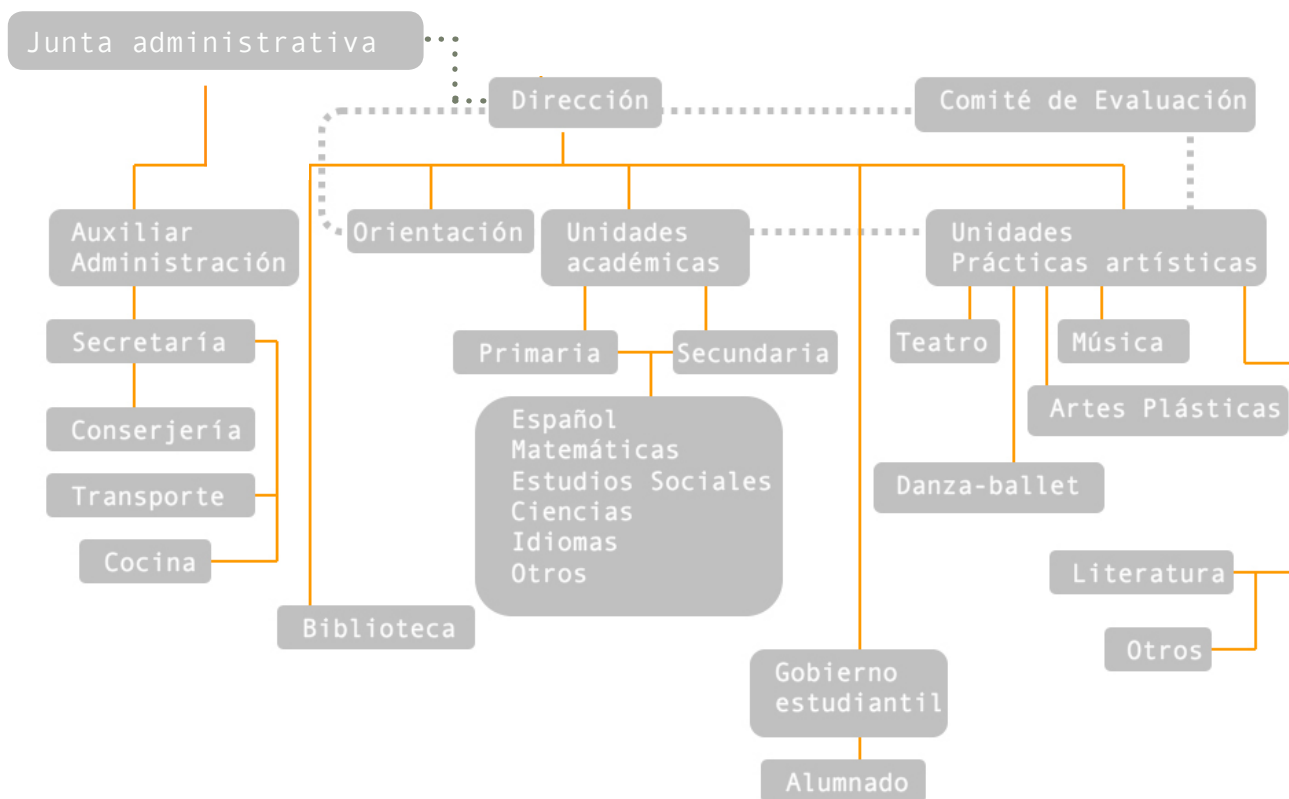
Junta administrativa

Dirección

Comité de Evaluación

Auxiliar Administración

Orientación

Unidades académicas

Unidades Prácticas artísticas

Secretaría

Primaria

Secundaria

Teatro

Música

Artes Plásticas

Conserjería

Transporte

Cocina

Español
Matemáticas
Estudios Sociales
Ciencias
Idiomas
Otros

Danza-ballet

Literatura

Otros

Biblioteca

Gobierno estudiantil

Alumnado